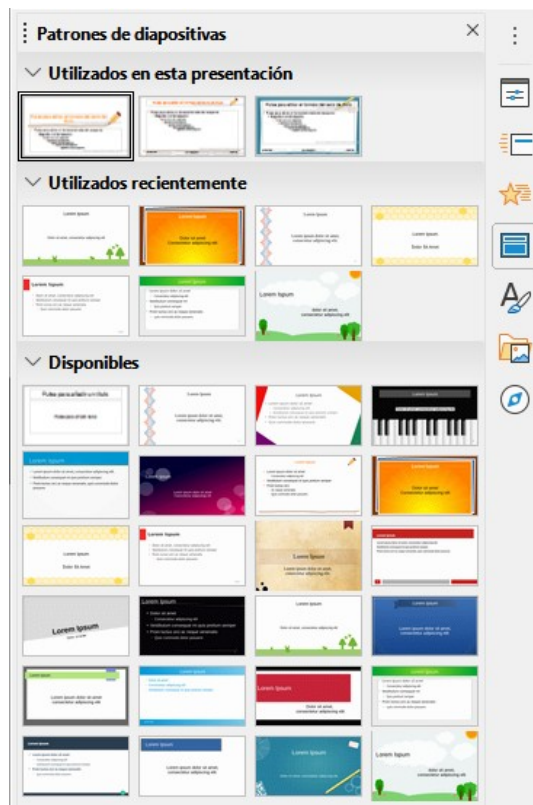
Patrones de diapositivas

Utilizados en esta presentación

Utilizados recientemente

Lorem ipsum

Lorem Ipsum

Lorem ipsum

Disponibles

Pulse para añadir un título

Lorem ipsum

Lorem Ipsum

Lorem Ipsum

Lorem Ipsum

Lorem ipsum

Lorem ipsum